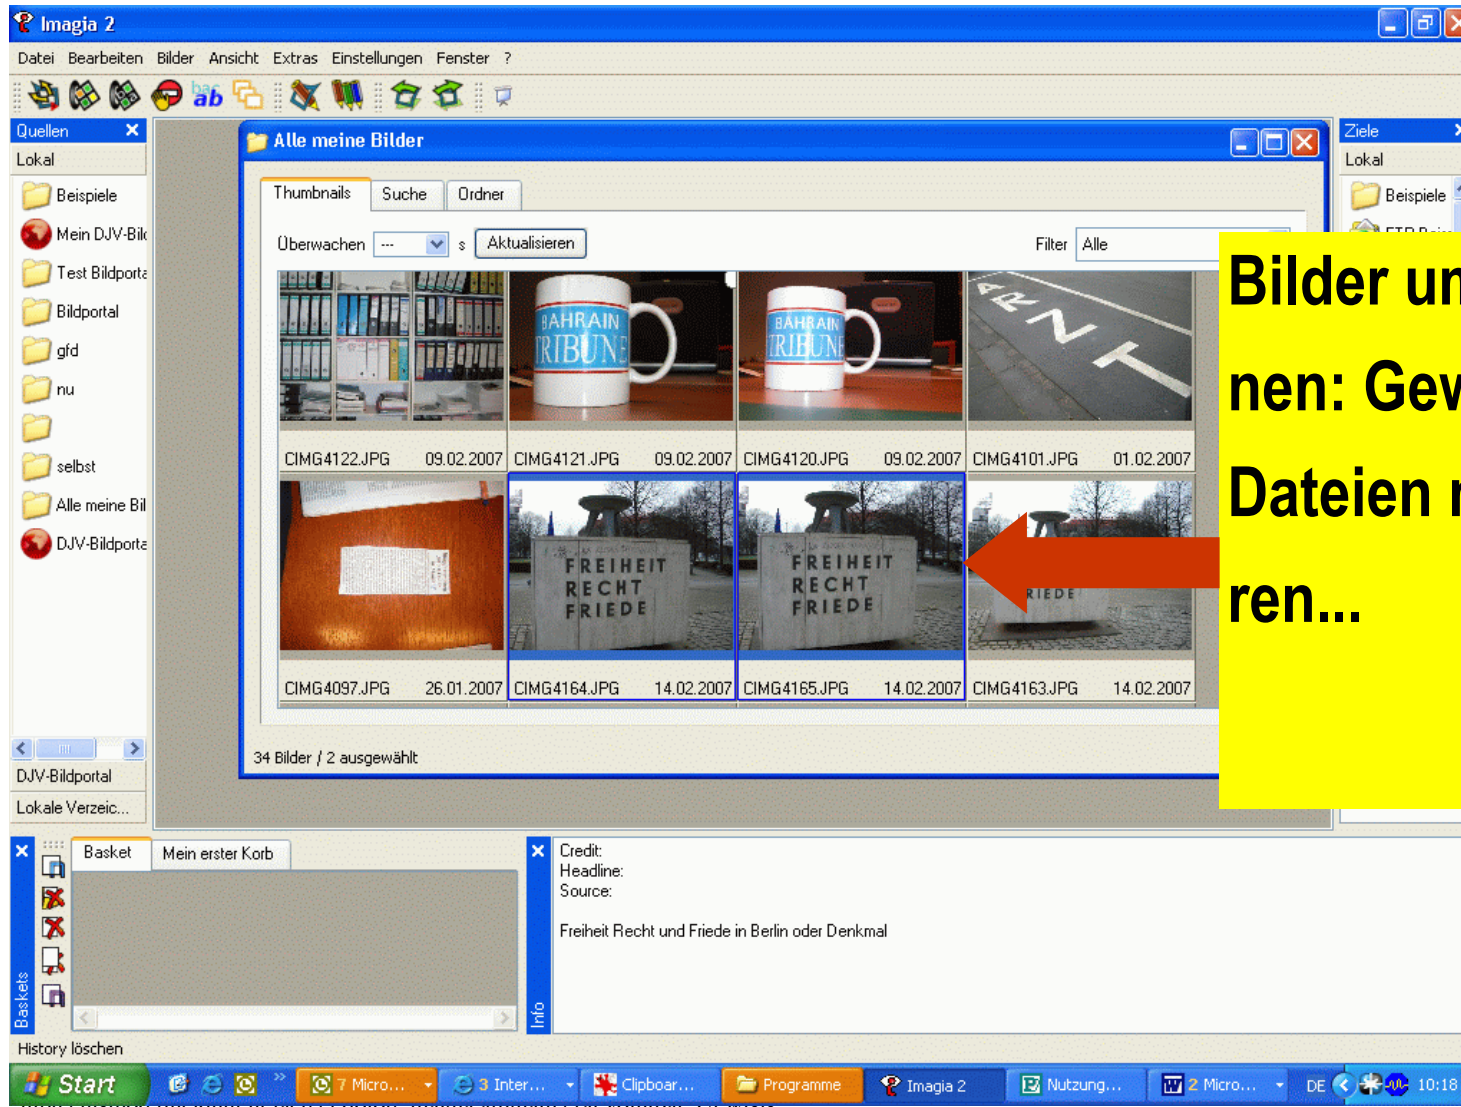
Imagia 2

Datei Bearbeiten Bilder Ansicht Extras Einstellungen Fenster ?

Quellen
Lokal
Beispiele
Mein DJV-Bil
Test Bildporta
Bildportal
gfd
nu
selbst
Alle meine Bil
DJV-Bildporta
DJV-Bildportal
Lokale Verzeic...

Alle meine Bilder

Thumbnails | Suche | Ordner

Überwachen --- s Aktualisieren Filter Alle

CIMG4122.JPG 09.02.2007
CIMG4121.JPG 09.02.2007
CIMG4120.JPG 09.02.2007
CIMG4101.JPG 01.02.2007
CIMG4097.JPG 26.01.2007
CIMG4164.JPG 14.02.2007
CIMG4165.JPG 14.02.2007
CIMG4163.JPG 14.02.2007

BAHRAIN TRIBUNE
BAHRAIN TRIBUNE
FREIHEIT RECHT FRIEDE
FREIHEIT RECHT FRIEDE
RIEDE

34 Bilder / 2 ausgewählt

Ziele
Lokal
Beispiele
FTP Bei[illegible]

Bilder un
nen: Gev
Dateien r
ren...

Baskets
Basket | Mein erster Korb

Info
Credit:
Headline:
Source:

Freiheit Recht und Friede in Berlin oder Denkmal

History löschen

Start | 7 Micro... | 3 Inter... | Clipboar... | Programme | Imagia 2 | Nutzung... | 2 Micro... | DE | 10:18